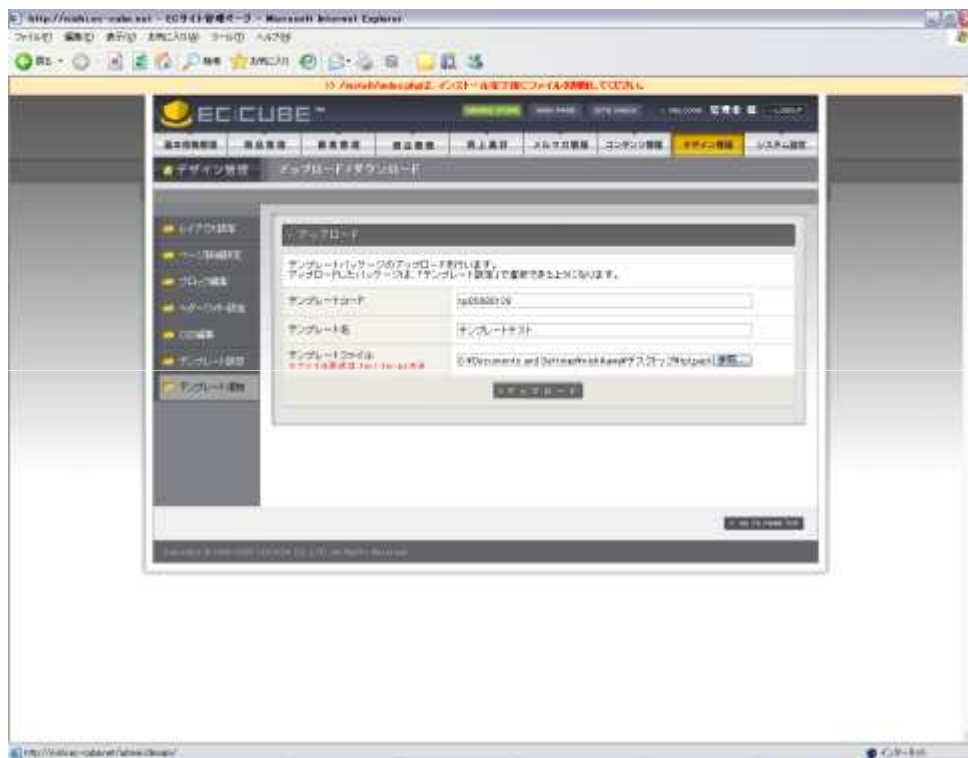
http://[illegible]-cube.net - ECサイト管理ページ - Microsoft Internet Explorer

ファイル(F) 編集(E) 表示(V) お気に入り(A) ツール(T) ヘルプ(H)

戻る 検索 お気に入り

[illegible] は、インストール完了後にファイルを削除してください。

EC CUBE

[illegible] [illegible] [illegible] WELCOME 管理者 様 LOGOUT

基本情報管理 商品管理 顧客管理 受注管理 売上集計 メルマガ管理 コンテンツ管理 デザイン管理 システム設定

デザイン管理 アップロード/ダウンロード

レイアウト設定
ページ詳細設定
ブロック編集
ヘッダー/フッター設定
CSS編集
テンプレート設定
テンプレート追加

アップロード

テンプレートパッケージのアップロードを行います。
アップロードしたパッケージは、「テンプレート設定」で選択できるようになります。

| テンプレートコード | tpl20080126 |
|---|---|
| テンプレート名 | テンプレートテスト |
| テンプレートファイル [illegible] | C:¥Documents and Settings¥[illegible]¥デスクトップ¥tpl.gz 参照... |

アップロード

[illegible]

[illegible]

http://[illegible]/admin/design/ インターネット